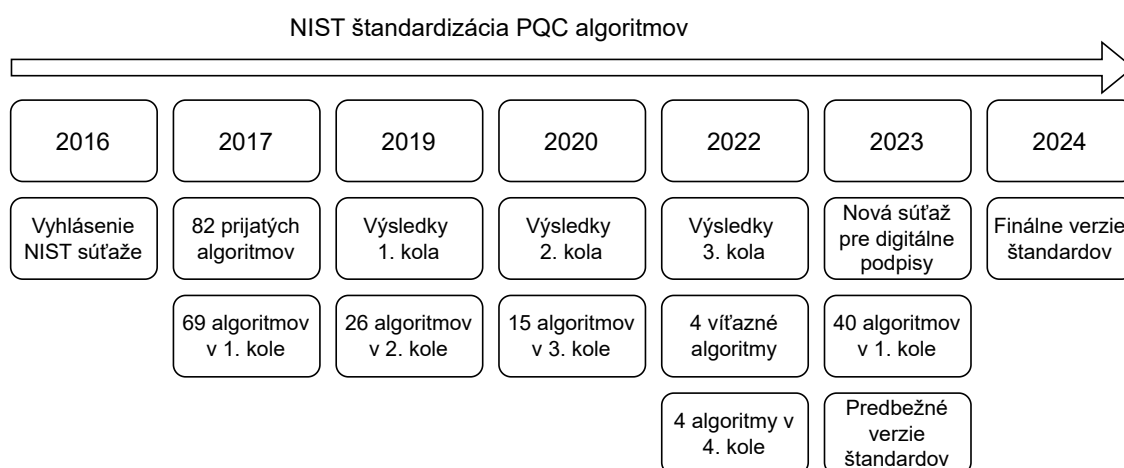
NIST štandardizácia PQC algoritmov

2016

Vyhlásenie NIST súťaže

2017

82 prijatých algoritmov

69 algoritmov v 1. kole

2019

Výsledky 1. kola

26 algoritmov v 2. kole

2020

Výsledky 2. kola

15 algoritmov v 3. kole

2022

Výsledky 3. kola

4 víťazné algoritmy

4 algoritmy v 4. kole

2023

Nová súťaž pre digitálne podpisy

40 algoritmov v 1. kole

Predbežné verzie štandardov

2024

Finálne verzie štandardov